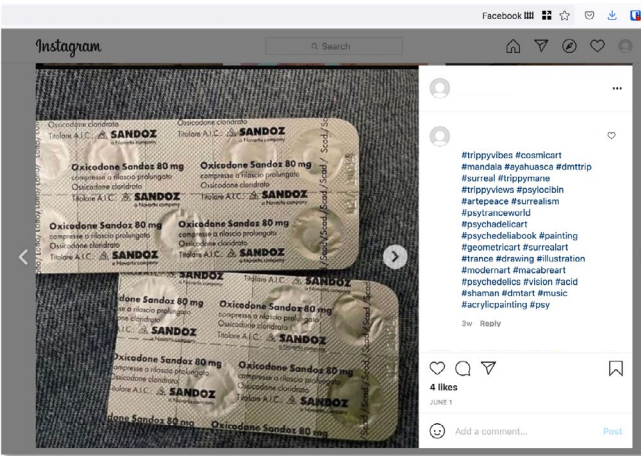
Facebook

Instagram

Search

Ossicodone cloridrato
Titolare A.I.C.: SANDOZ
a Novartis company

Oxicodone Sandoz 80 mg
compresse a rilascio prolungato
Ossicodone cloridrato
Titolare A.I.C.: SANDOZ
a Novartis company

Oxicodone Sandoz 80 mg
compresse a rilascio prolungato
Ossicodone cloridrato
Titolare A.I.C.: SANDOZ

Oxicodone Sandoz 80 mg
compresse a rilascio prolungato
Ossicodone cloridrato
Titolare A.I.C.: SANDOZ

Oxicodone Sandoz 80 mg
compresse a rilascio prolungato
Ossicodone cloridrato
Titolare A.I.C.: SANDOZ

Oxicodone Sandoz 80 mg

#trippyvibes #cosmicart #mandala #ayahuasca #dmttrip #surreal #trippymane #trippyviews #psylocibin #artepeace #surrealism #psytranceworld #psychadelicart #psychedeliabook #painting #geometricart #surrealart #trance #drawing #illustration #modernart #macabreart #psychedelics #vision #acid #shaman #dmtart #music #acrylicpainting #psy

3w Reply

4 likes
JUNE 1

Add a comment...
Post